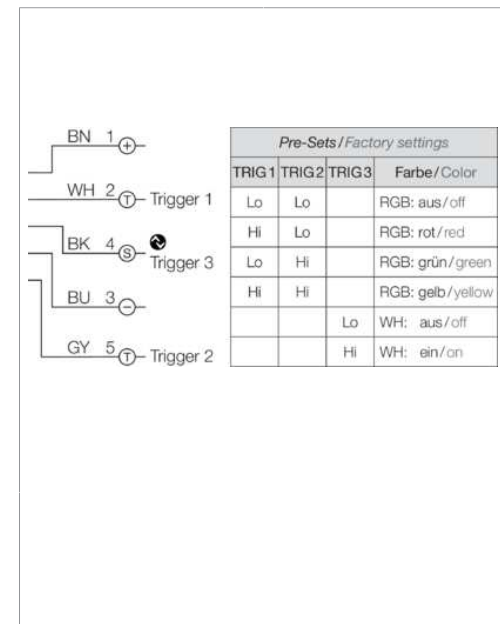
BN 1 +
WH 2 T Trigger 1
BK 4 S Trigger 3
BU 3 −
GY 5 T Trigger 2

| Pre-Sets/Factory settings | | | |
|---|---|---|---|
| TRIG1 | TRIG2 | TRIG3 | Farbe/Color |
| Lo | Lo | | RGB: aus/off |
| Hi | Lo | | RGB: rot/red |
| Lo | Hi | | RGB: grün/green |
| Hi | Hi | | RGB: gelb/yellow |
| | | Lo | WH: aus/off |
| | | Hi | WH: ein/on |